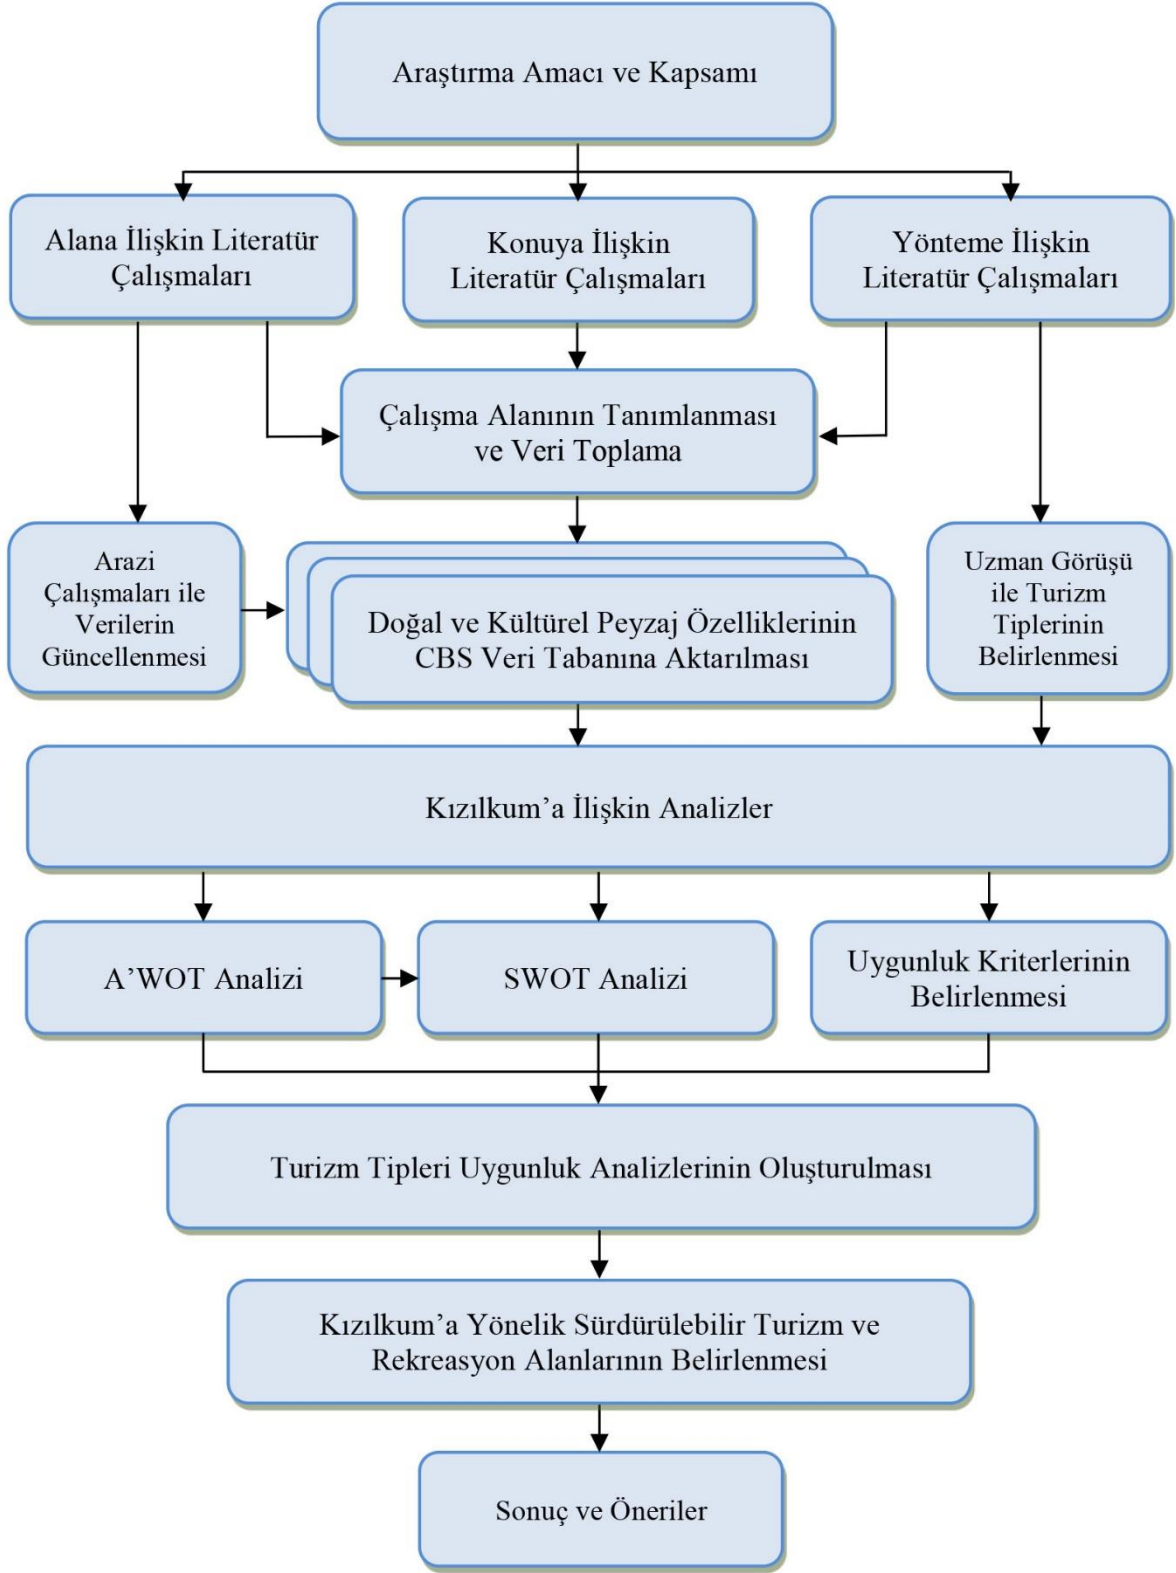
Araştırma Amacı ve Kapsamı

Alana İlişkin Literatür Çalışmaları

Konuya İlişkin Literatür Çalışmaları

Yönteme İlişkin Literatür Çalışmaları

Çalışma Alanının Tanımlanması ve Veri Toplama

Arazi Çalışmaları ile Verilerin Güncellenmesi

Doğal ve Kültürel Peyzaj Özelliklerinin CBS Veri Tabanına Aktarılması

Uzman Görüşü ile Turizm Tiplerinin Belirlenmesi

Kızılkum'a İlişkin Analizler

A'WOT Analizi

SWOT Analizi

Uygunluk Kriterlerinin Belirlenmesi

Turizm Tipleri Uygunluk Analizlerinin Oluşturulması

Kızılkum'a Yönelik Sürdürülebilir Turizm ve Rekreasyon Alanlarının Belirlenmesi

Sonuç ve Öneriler